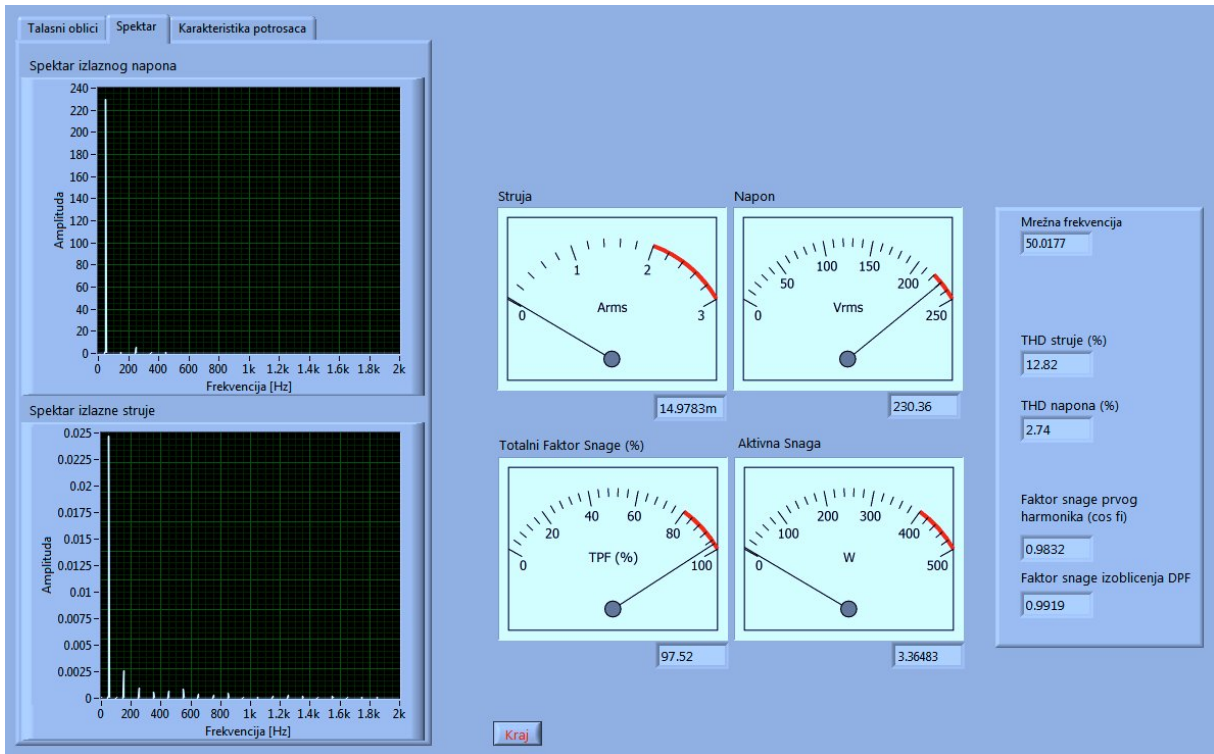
Talasni oblici | Spektar | Karakteristika potrosaca

Spektar izlaznog napona

240
220
200
180
160
140
120
100
80
60
40
20
0

Amplituda

0 200 400 600 800 1k 1.2k 1.4k 1.6k 1.8k 2k
Frekvencija [Hz]

Spektar izlazne struje

0.025
0.0225
0.02
0.0175
0.015
0.0125
0.01
0.0075
0.005
0.0025
0

Amplituda

0 200 400 600 800 1k 1.2k 1.4k 1.6k 1.8k 2k
Frekvencija [Hz]

Struja

0 1 2 3
Arms

14.9783m

Napon

0 50 100 150 200 250
Vrms

230.36

Totalni Faktor Snage (%)

0 20 40 60 80 100
TPF (%)

97.52

Aktivna Snaga

0 100 200 300 400 500
W

3.36483

Mrežna frekvencija
50.0177

THD struje (%)
12.82

THD napona (%)
2.74

Faktor snage prvog harmonika (cos fi)
0.9832

Faktor snage izoblicenja DPF
0.9919

Kraj